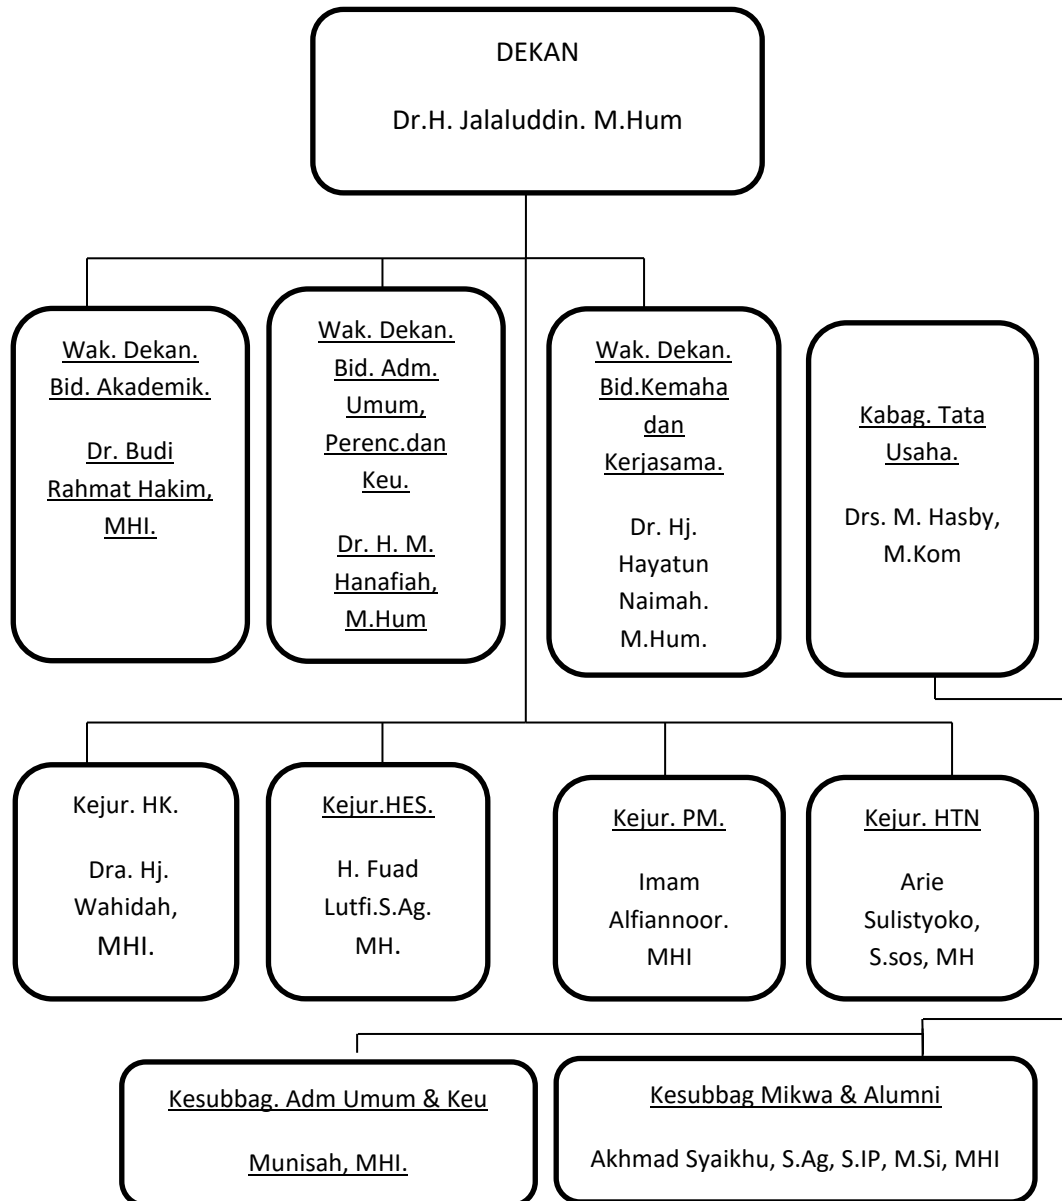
DEKAN

Dr.H. Jalaluddin. M.Hum

Wak. Dekan. Bid. Akademik.

Dr. Budi Rahmat Hakim, MHI.

Wak. Dekan. Bid. Adm. Umum, Perenc.dan Keu.

Dr. H. M. Hanafiah, M.Hum

Wak. Dekan. Bid.Kemaha dan Kerjasama.

Dr. Hj. Hayatun Naimah. M.Hum.

Kabag. Tata Usaha.

Drs. M. Hasby, M.Kom

Kejur. HK.

Dra. Hj. Wahidah, MHI.

Kejur.HES.

H. Fuad Lutfi.S.Ag. MH.

Kejur. PM.

Imam Alfiannoor. MHI

Kejur. HTN

Arie Sulistyoko, S.sos, MH

Kesubbag. Adm Umum & Keu

Munisah, MHI.

Kesubbag Mikwa & Alumni

Akhmad Syaikhu, S.Ag, S.IP, M.Si, MHI